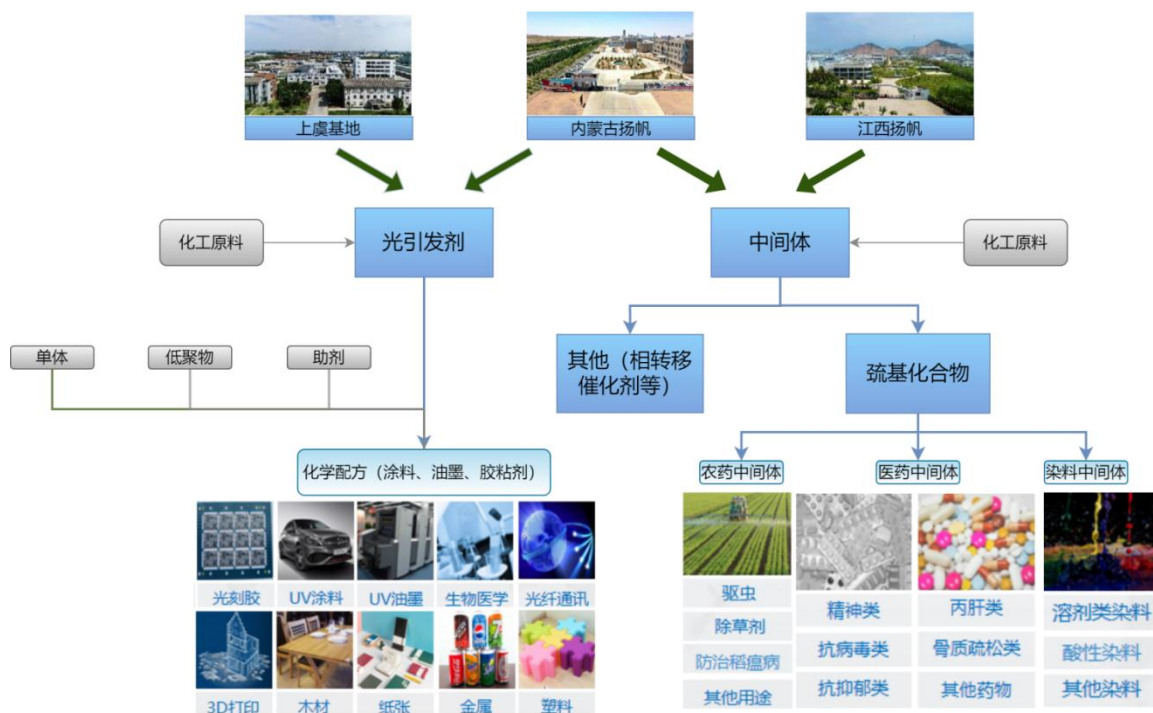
上虞基地
内蒙古扬帆
江西扬帆

化工原料
光引发剂
中间体
化工原料

单体
低聚物
助剂

其他（相转移催化剂等）
硫基化合物

化学配方（涂料、油墨、胶粘剂）

农药中间体
医药中间体
染料中间体

光刻胶
UV涂料
UV油墨
生物医学
光纤通讯
3D打印
木材
纸张
金属
塑料

驱虫
除草剂
防治稻瘟病
其他用途

精神类
抗病毒类
抗抑郁类

丙肝类
骨质疏松类
其他药物

溶剂类染料
酸性染料
其他染料